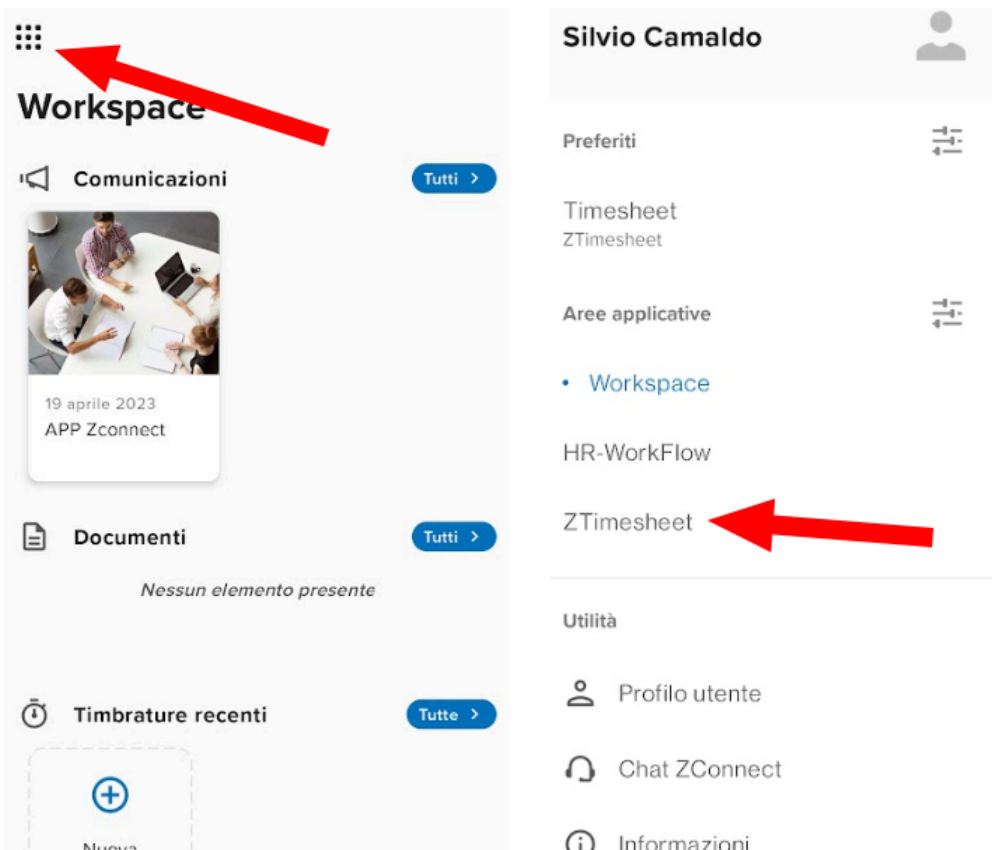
Workspace

Comunicazioni

Tutti >

19 aprile 2023

APP Zconnect

Documenti

Tutti >

Nessun elemento presente

Timbrature recenti

Tutte >

Nuova

Silvio Camaldo

Preferiti

Timesheet

ZTimesheet

Aree applicative

• Workspace

HR-WorkFlow

ZTimesheet

Utilità

Profilo utente

Chat ZConnect

Informazioni